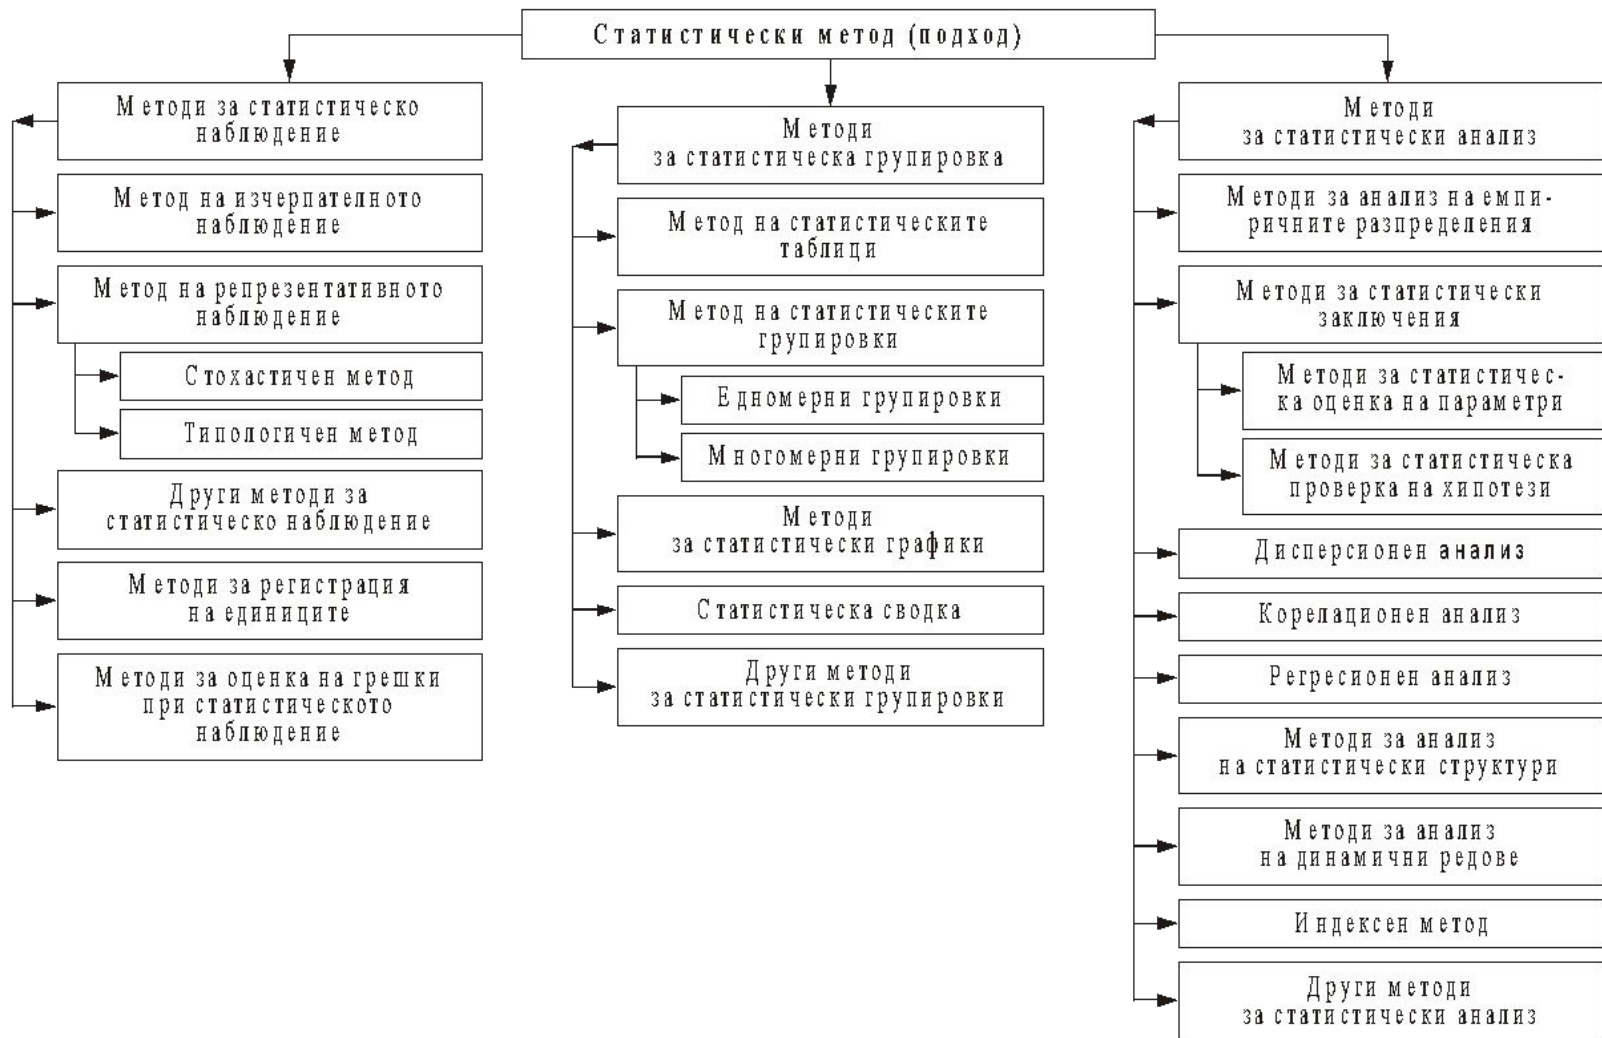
Статистически метод (подход)

Методи за статистическо наблюдение

Метод на изчерпателното наблюдение

Метод на репрезентативното наблюдение

Стохастичен метод

Типологичен метод

Други методи за статистическо наблюдение

Методи за регистрация на единиците

Методи за оценка на грешки при статистическото наблюдение

Методи за статистическа групировка

Метод на статистическите таблици

Метод на статистическите групировки

Едномерни групировки

Многомерни групировки

Методи за статистически графики

Статистическа сводка

Други методи за статистически групировки

Методи за статистически анализ

Методи за анализ на емпиричните разпределения

Методи за статистически заключения

Методи за статистическа оценка на параметри

Методи за статистическа проверка на хипотези

Дисперсионен анализ

Корелационен анализ

Регресионен анализ

Методи за анализ на статистически структури

Методи за анализ на динамични редове

Индексен метод

Други методи за статистически анализ